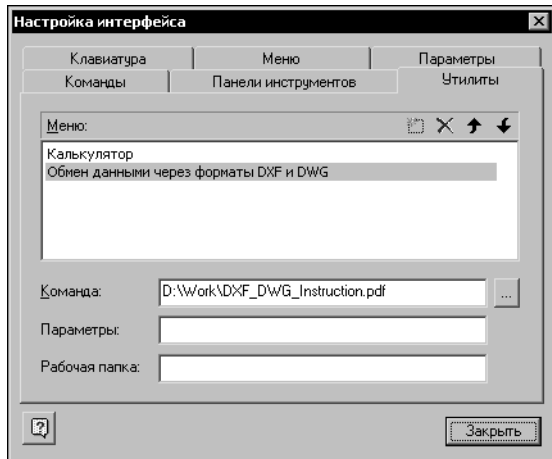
Настройка интерфейса

Клавиатура | Меню | Параметры
Команды | Панели инструментов | Утилиты

Меню:

Калькулятор
Обмен данными через форматы DXF и DWG

Команда: D:\Work\DXF_DWG_Instruction.pdf ...

Параметры:

Рабочая папка:

Закрыть